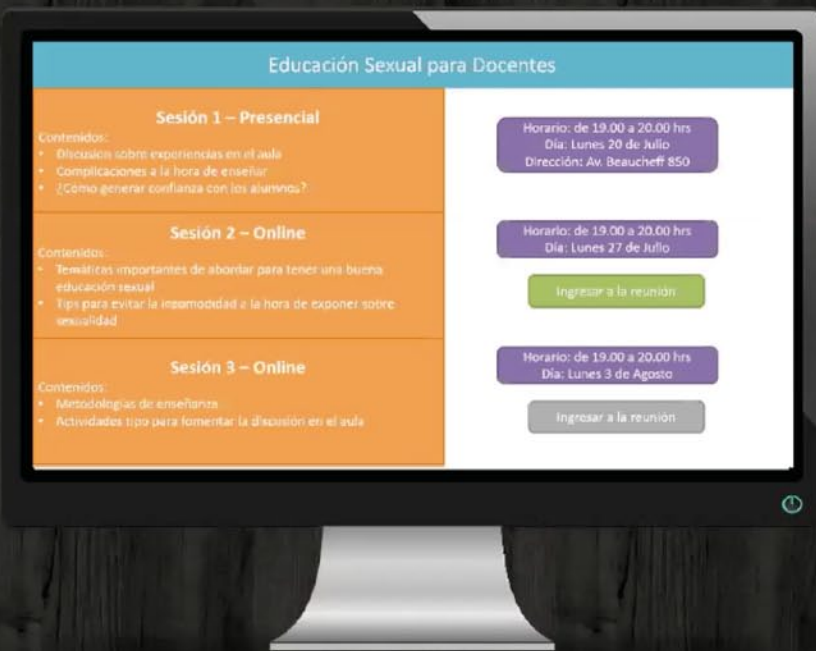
Educación Sexual para Docentes

Sesión 1 – Presencial
Contenidos:
• Discusión sobre experiencias en el aula
• Complicaciones a la hora de enseñar
• ¿Cómo generar confianza con los alumnos?

Horario: de 19.00 a 20.00 hrs
Día: Lunes 20 de Julio
Dirección: Av. Beaucheff 850

Sesión 2 – Online
Contenidos:
• Temáticas importantes de abordar para tener una buena educación sexual
• Tips para evitar la incomodidad a la hora de exponer sobre sexualidad

Horario: de 19.00 a 20.00 hrs
Día: Lunes 27 de Julio

Ingresar a la reunión

Sesión 3 – Online
Contenidos:
• Metodologías de enseñanza
• Actividades tipo para fomentar la discusión en el aula

Horario: de 19.00 a 20.00 hrs
Día: Lunes 3 de Agosto

Ingresar a la reunión